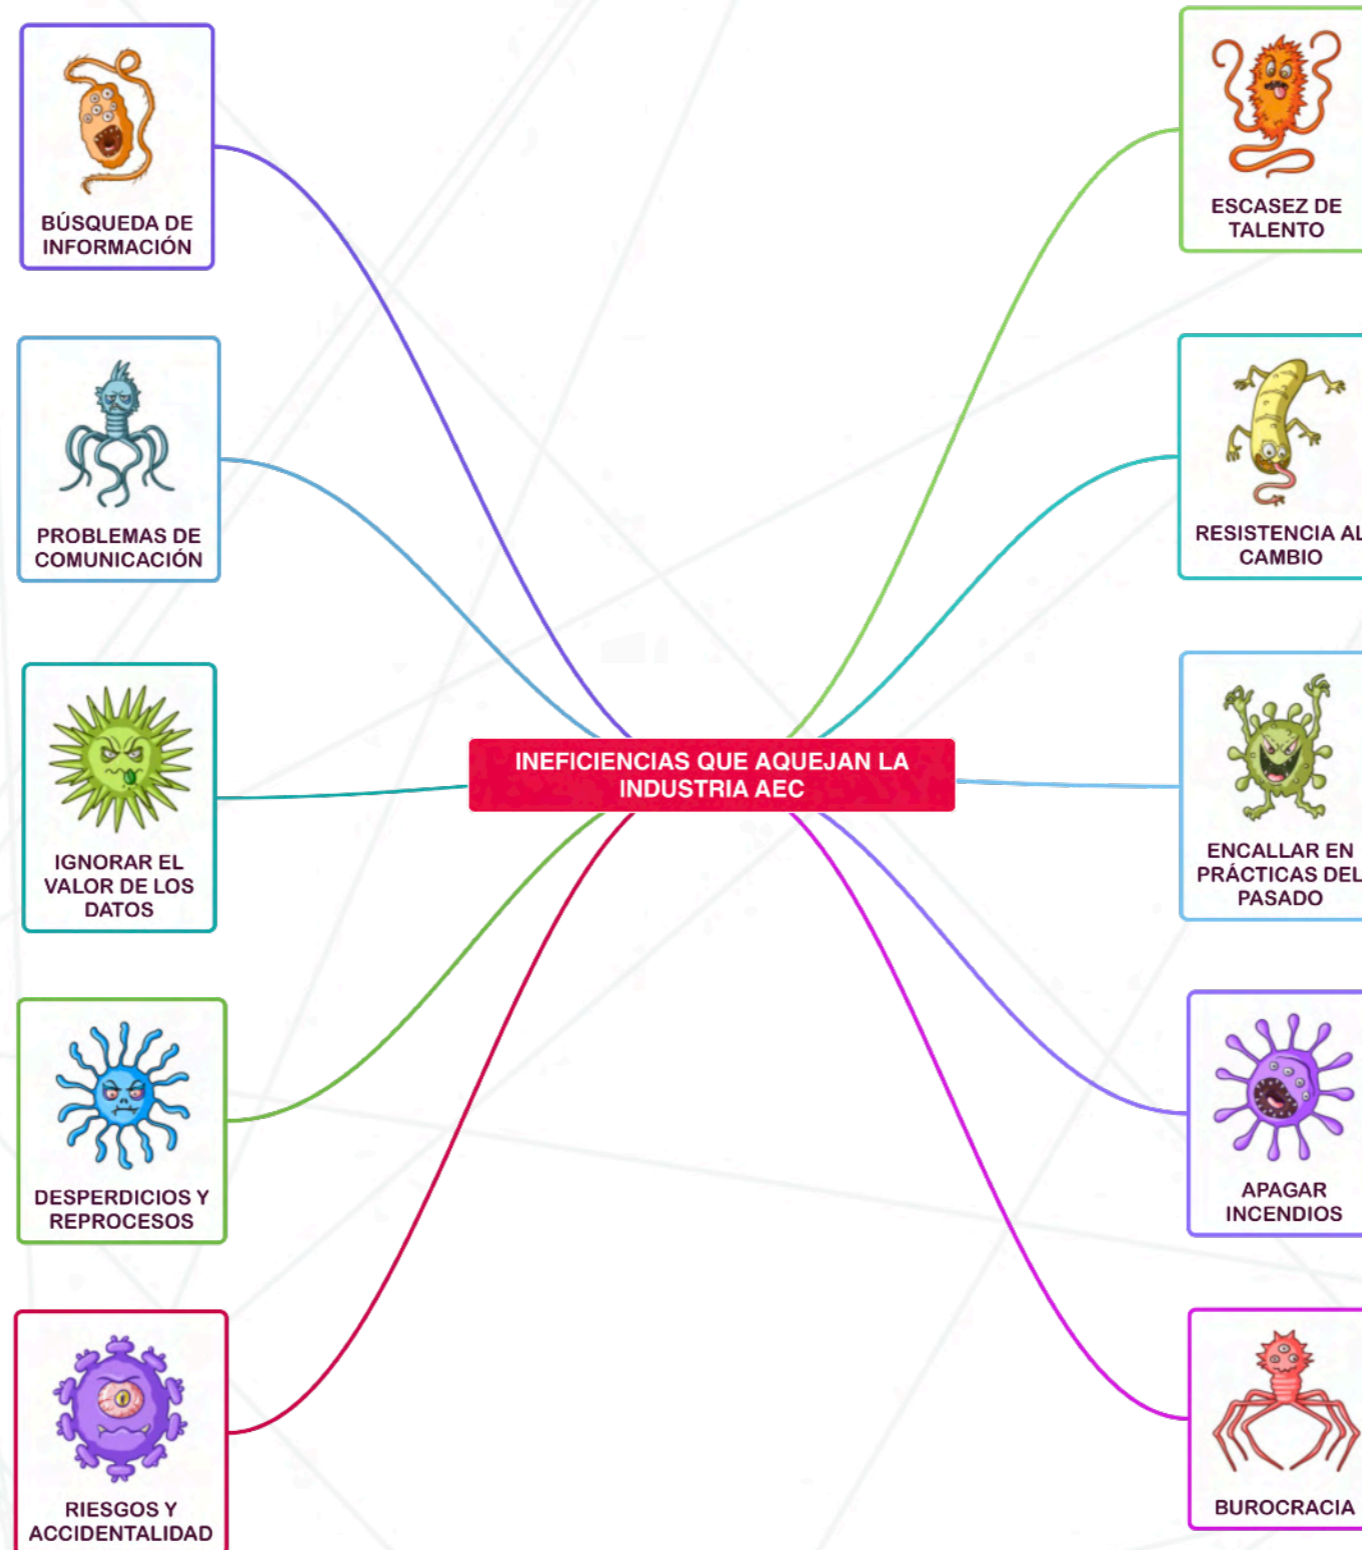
INEFICIENCIAS QUE AQUEJAN LA INDUSTRIA AEC

BÚSQUEDA DE INFORMACIÓN

PROBLEMAS DE COMUNICACIÓN

IGNORAR EL VALOR DE LOS DATOS

DESPERDICIOS Y REPROCESOS

RIESGOS Y ACCIDENTALIDAD

ESCASEZ DE TALENTO

RESISTENCIA AL CAMBIO

ENCALLAR EN PRÁCTICAS DEL PASADO

APAGAR INCENDIOS

BUROCRACIA